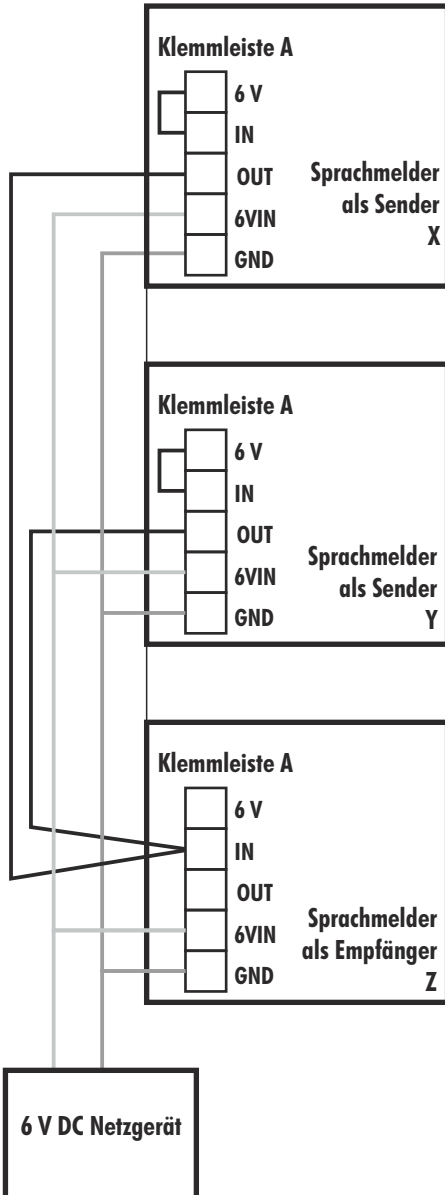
Klemmleiste A
6 V
IN
OUT
6VIN
GND
Sprachmelder als Sender X

Klemmleiste A
6 V
IN
OUT
6VIN
GND
Sprachmelder als Sender Y

Klemmleiste A
6 V
IN
OUT
6VIN
GND
Sprachmelder als Empfänger Z

6 V DC Netzgerät